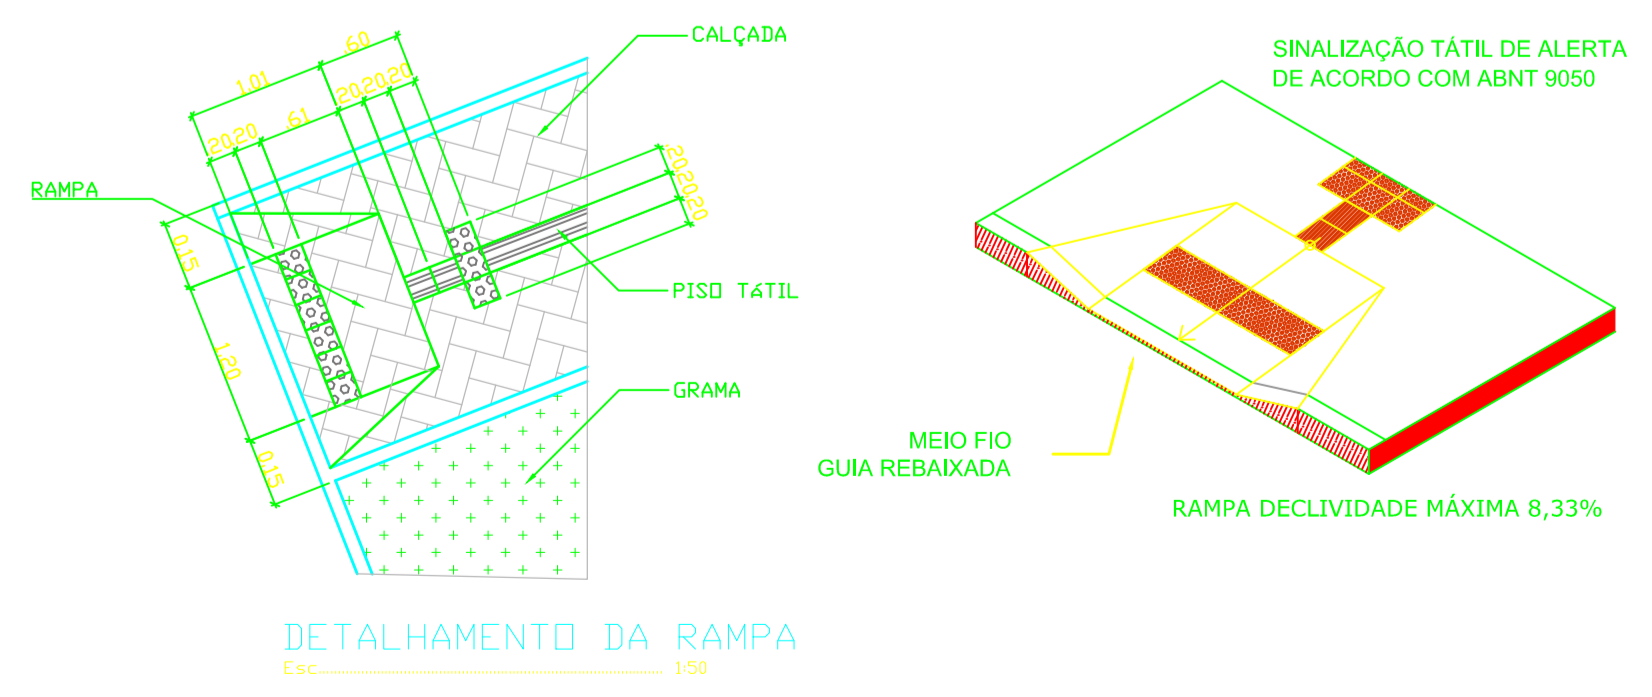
CALÇADA

.60

1.01

20.20.20

20.20

.61

RAMPA

0.15

1.20

0.15

.20.20.20

PISO TÁTIL

GRAMA

SINALIZAÇÃO TÁTIL DE ALERTA DE ACORDO COM ABNT 9050

MEIO FIO
GUIA REBAIXADA

RAMPA DECLIVIDADE MÁXIMA 8,33%

DETALHAMENTO DA RAMPA

Esc. 1:50